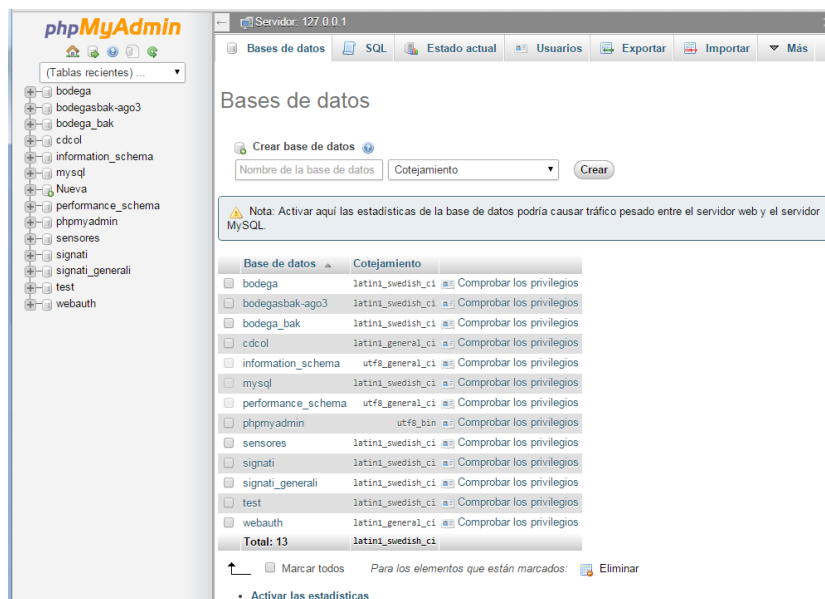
phpMyAdmin

(Tablas recientes) ...

bodega
bodegasbak-ago3
bodega_bak
cdcol
information_schema
mysql
Nueva
performance_schema
phpmyadmin
sensores
signati
signati_generali
test
webauth

Servidor: 127.0.0.1

Bases de datos | SQL | Estado actual | Usuarios | Exportar | Importar | Más

Bases de datos

Crear base de datos

Nombre de la base de datos | Cotejamiento | Crear

Nota: Activar aquí las estadísticas de la base de datos podría causar tráfico pesado entre el servidor web y el servidor MySQL.

| Base de datos | Cotejamiento | |
|---|---|---|
| bodega | latin1_swedish_ci | Comprobar los privilegios |
| bodegasbak-ago3 | latin1_swedish_ci | Comprobar los privilegios |
| bodega_bak | latin1_swedish_ci | Comprobar los privilegios |
| cdcol | latin1_general_ci | Comprobar los privilegios |
| information_schema | utf8_general_ci | Comprobar los privilegios |
| mysql | latin1_swedish_ci | Comprobar los privilegios |
| performance_schema | utf8_general_ci | Comprobar los privilegios |
| phpmyadmin | utf8_bin | Comprobar los privilegios |
| sensores | latin1_swedish_ci | Comprobar los privilegios |
| signati | latin1_swedish_ci | Comprobar los privilegios |
| signati_generali | latin1_swedish_ci | Comprobar los privilegios |
| test | latin1_swedish_ci | Comprobar los privilegios |
| webauth | latin1_general_ci | Comprobar los privilegios |
| Total: 13 | latin1_swedish_ci | |

Marcar todos   Para los elementos que están marcados:   Eliminar

• Activar las estadísticas